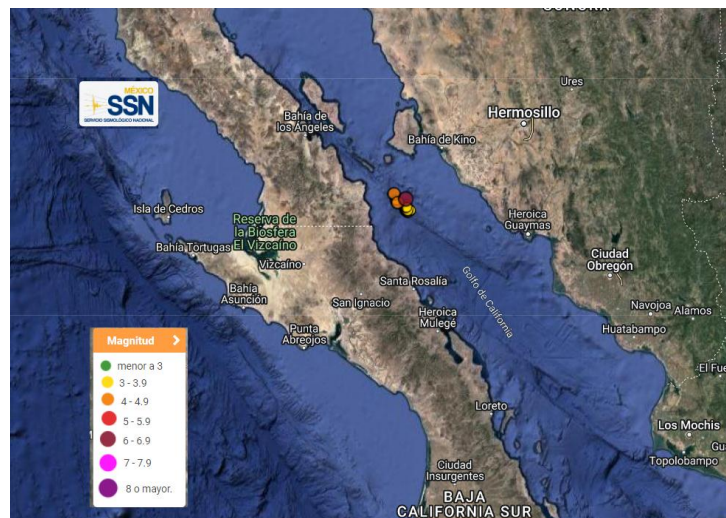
SONORA

MÉXICO
SSN
SERVICIO SISMOLÓGICO NACIONAL

Ures
Hermosillo
Bahía de los Ángeles
Bahía de Kino
Isla de Cedros
Reserva de la Biosfera El Vizcaíno
Bahía Tortugas
Vizcaíno
Heroica Guaymas
Ciudad Obregón
Santa Rosalía
Golfo de California
Bahía Asunción
San Ignacio
Navojoa
Álamos
Heroica Mulegé
Punta Abreojos
Huatabampo
El Fue
Loreto
Los Mochis
Gu
Topolobampo
Ciudad Insurgentes
BAJA CALIFORNIA SUR

Magnitud >
menor a 3
3 - 3.9
4 - 4.9
5 - 5.9
6 - 6.9
7 - 7.9
8 o mayor.